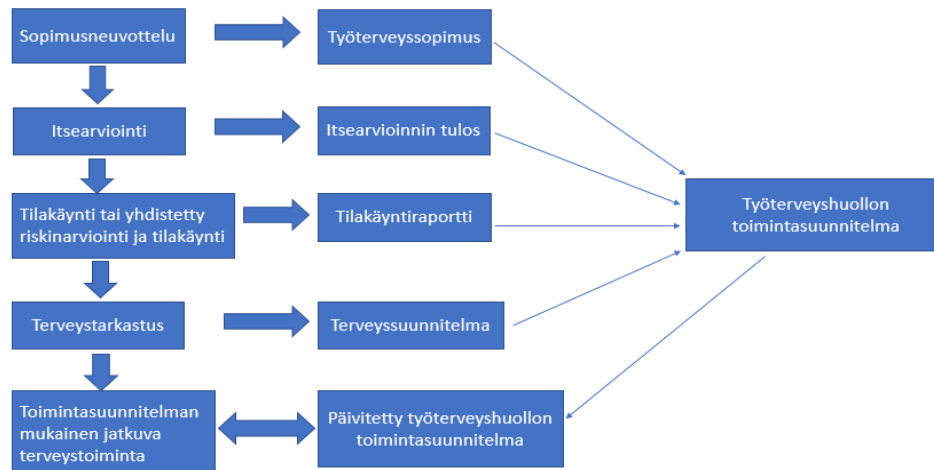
Sopimusneuvottelu

Työterveyssopimus

Itsearviointi

Itsearvioinnin tulos

Tilakäynti tai yhdistetty riskinarviointi ja tilakäynti

Tilakäyntiraportti

Terveystarkastus

Terveyssuunnitelma

Toimintasuunnitelman mukainen jatkuva terveystoiminta

Päivitetty työterveyshuollon toimintasuunnitelma

Työterveyshuollon toimintasuunnitelma